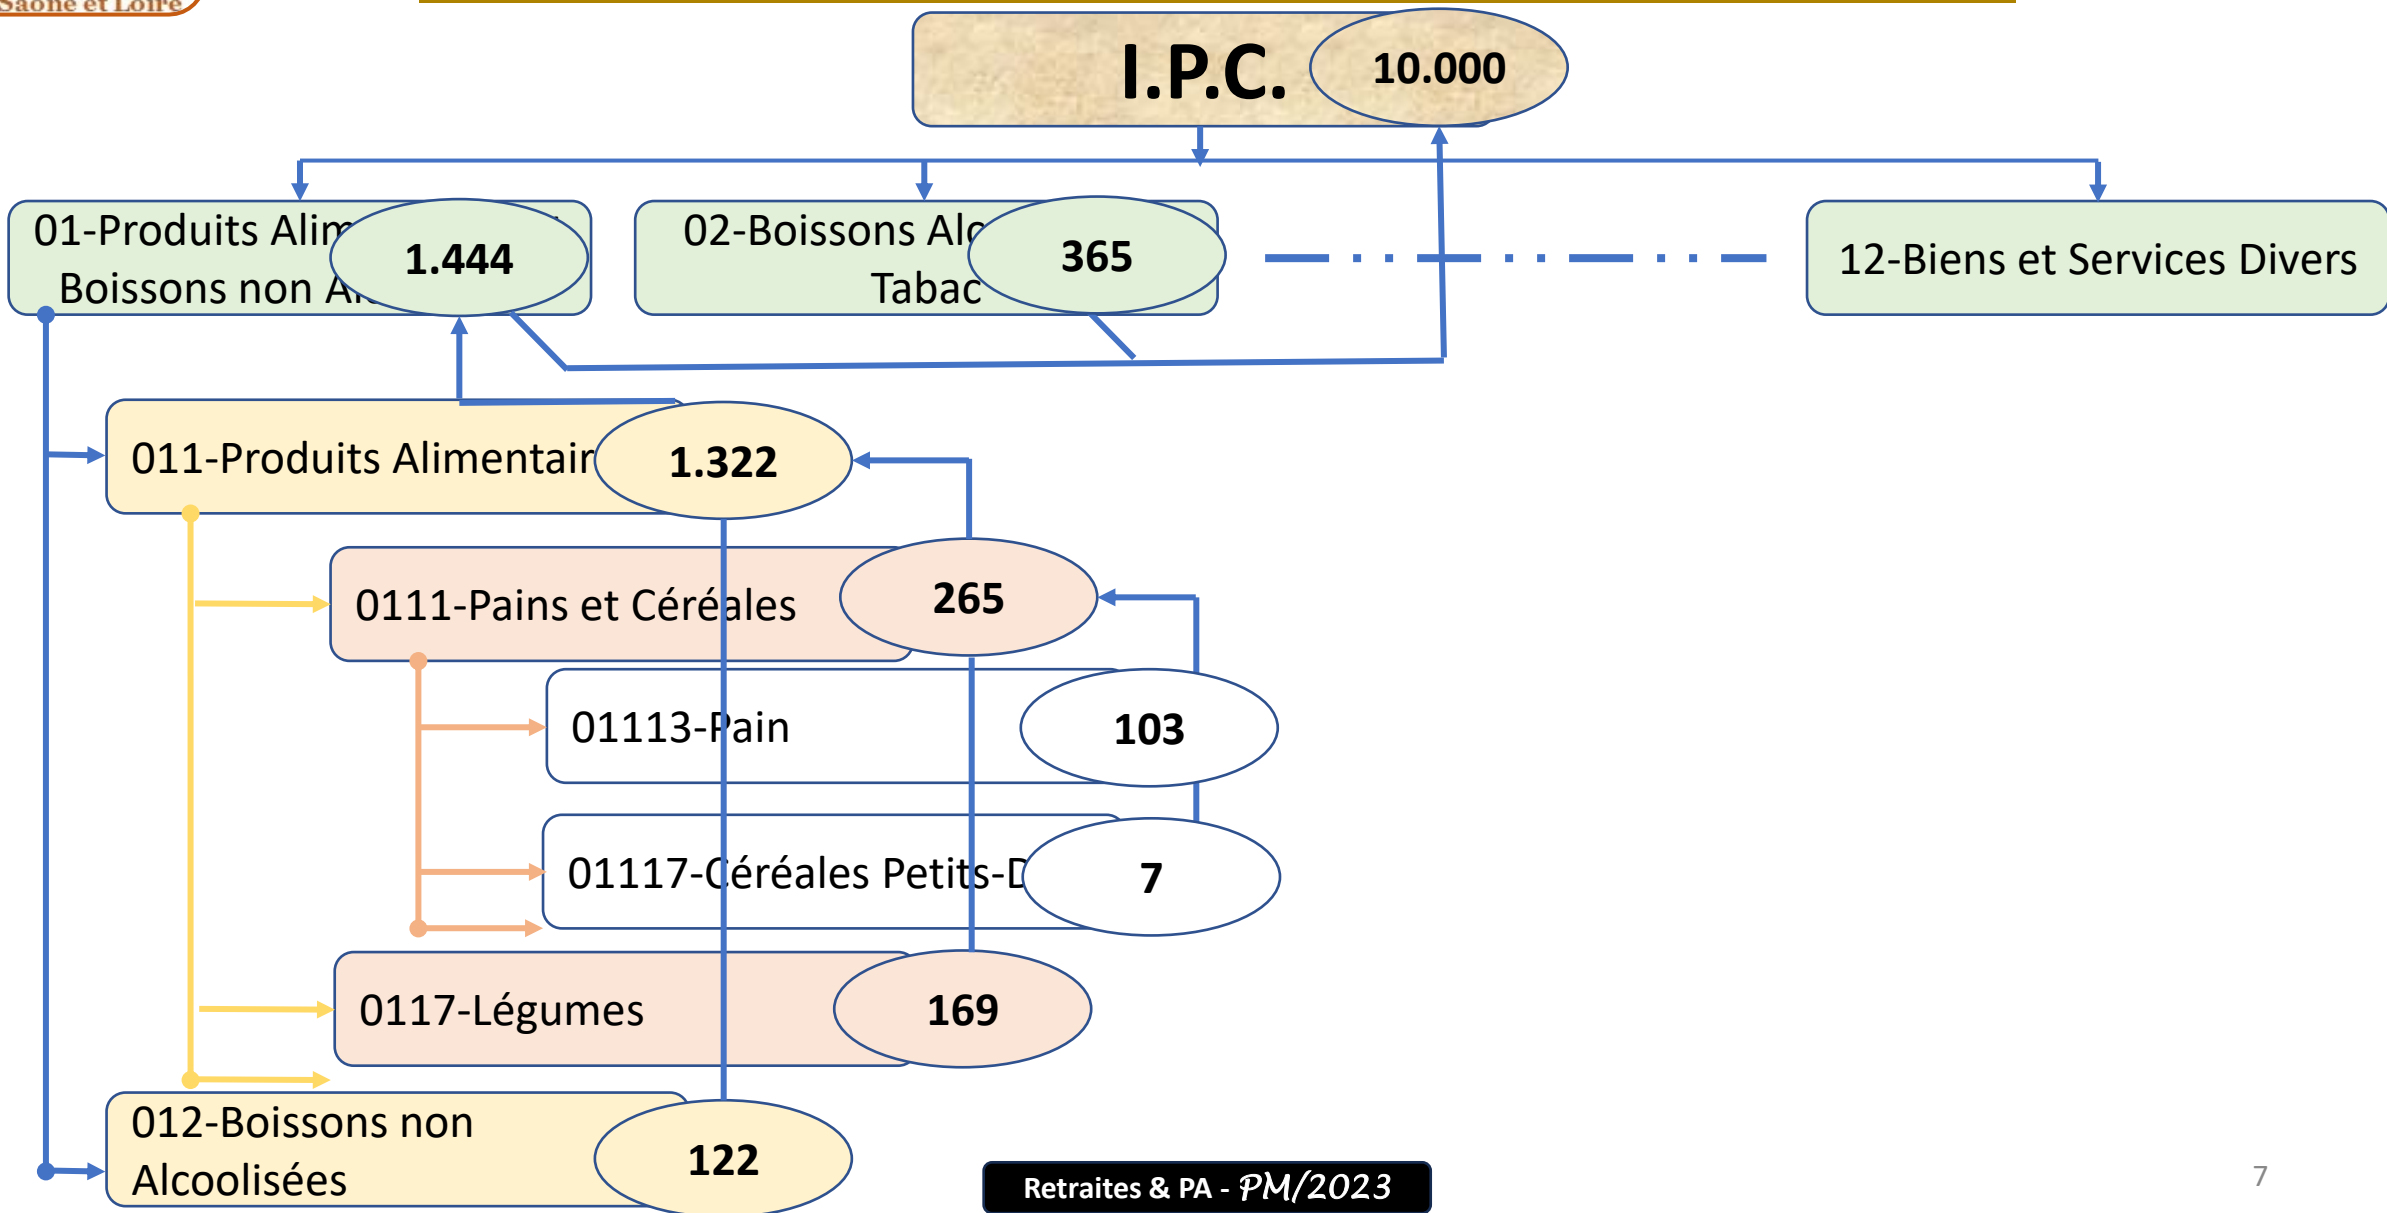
Saône et Loire

I.P.C. 10.000

01-Produits Alim Boissons non A 1.444

02-Boissons Alc Tabac 365

12-Biens et Services Divers

011-Produits Alimentair 1.322

0111-Pains et Céréales 265

01113-Pain 103

01117-Céréales Petits-D 7

0117-Légumes 169

012-Boissons non Alcoolisées 122

Retraites & PA - PM/2023

7